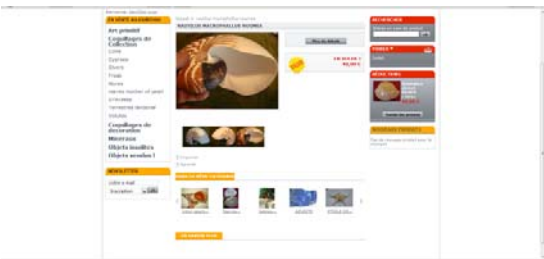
EN VENTE ACTUELLEMENT

Art primitif

Coquillages de Collection

Cone

Cypraea

Divers

Fusus

Murex

Tellinidae

Volutes

Coquillages de décoration

Minéraux

Objets insolites

Objets anciens !

NEWSLETTER

Inscription

NAUTILUS MACROMPHALUS NOUMEA

Plus de détails

RECHERCHE

PANIER

MEILLEURES VENTES

Ajouter au panier

EN SAVOIR PLUS